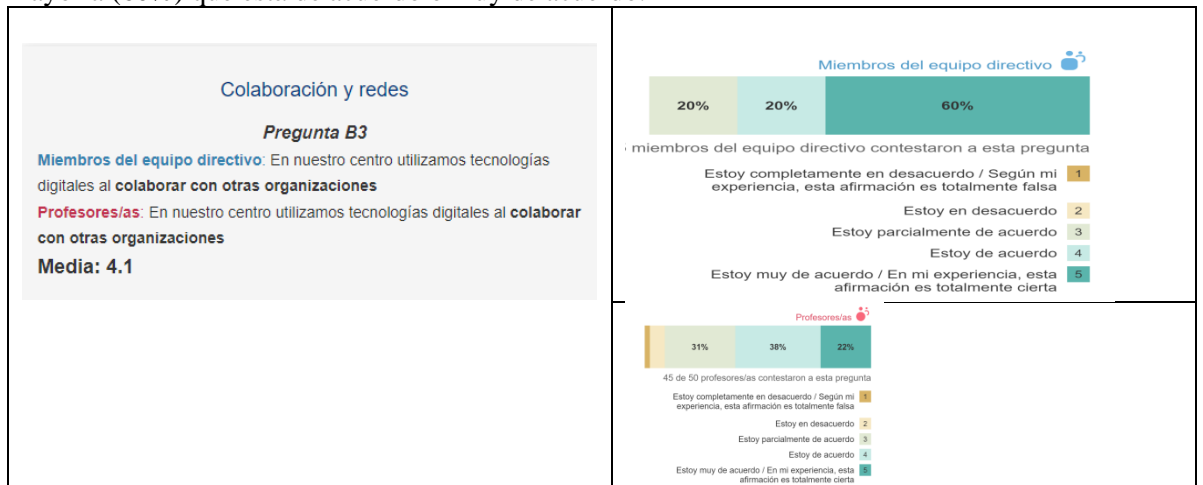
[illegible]

Colaboración y redes

Pregunta B3

Miembros del equipo directivo: En nuestro centro utilizamos tecnologías digitales al colaborar con otras organizaciones

Profesores/as: En nuestro centro utilizamos tecnologías digitales al colaborar con otras organizaciones

Media: 4.1

Miembros del equipo directivo

| 20% | 20% | 60% |
|---|---|---|

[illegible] miembros del equipo directivo contestaron a esta pregunta

Estoy completamente en desacuerdo / Según mi experiencia, esta afirmación es totalmente falsa 1
Estoy en desacuerdo 2
Estoy parcialmente de acuerdo 3
Estoy de acuerdo 4
Estoy muy de acuerdo / En mi experiencia, esta afirmación es totalmente cierta 5

Profesores/as

| 31% | 38% | 22% |
|---|---|---|

45 de 50 profesores/as contestaron a esta pregunta

Estoy completamente en desacuerdo / Según mi experiencia, esta afirmación es totalmente falsa 1
Estoy en desacuerdo 2
Estoy parcialmente de acuerdo 3
Estoy de acuerdo 4
Estoy muy de acuerdo / En mi experiencia, esta afirmación es totalmente cierta 5